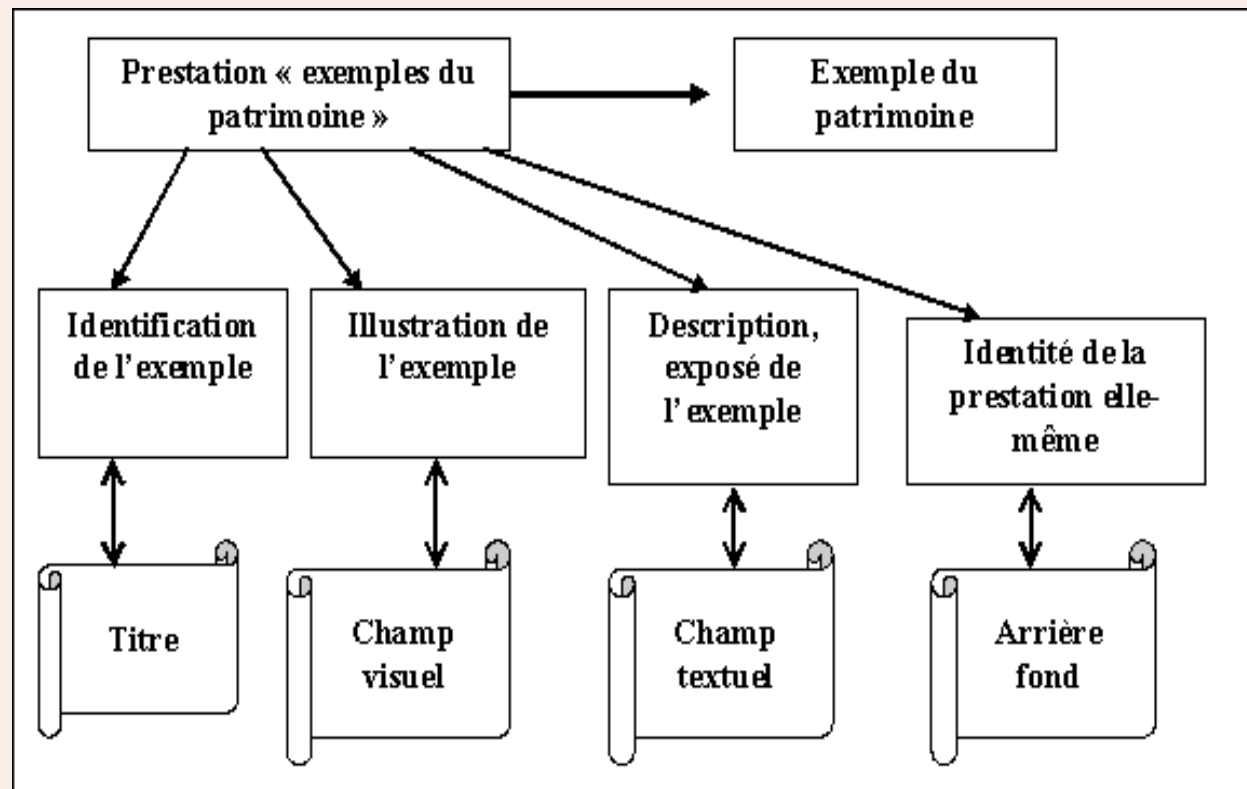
Prestation « exemples du patrimoine »

Exemple du patrimoine

Identification de l'exemple

Illustration de l'exemple

Description, exposé de l'exemple

Identité de la prestation elle-même

Titre

Champ visuel

Champ textuel

Arrière fond